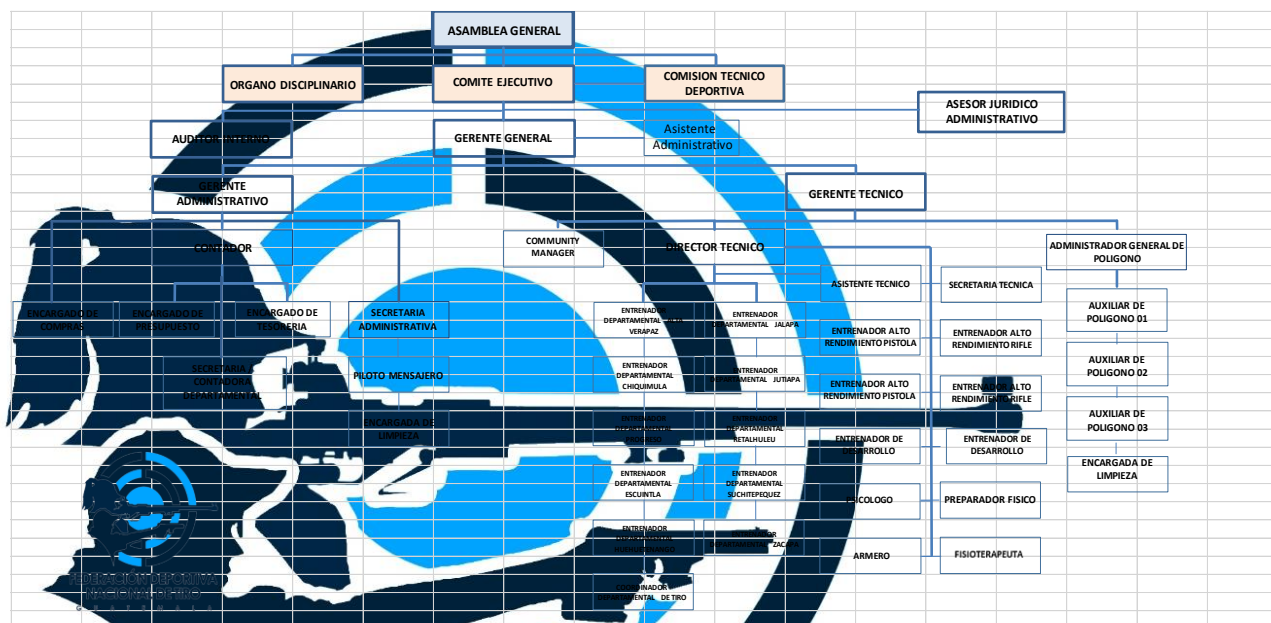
ASAMBLEA GENERAL

ORGANO DISCIPLINARIO

COMITE EJECUTIVO

COMISION TECNICO DEPORTIVA

ASESOR JURIDICO ADMINISTRATIVO

AUDITOR INTERNO

GERENTE GENERAL

Asistente Administrativo

GERENTE ADMINISTRATIVO

GERENTE TECNICO

CONTADOR

COMMUNITY MANAGER

DIRECTOR TECNICO

ADMINISTRADOR GENERAL DE POLIGONO

ENCARGADO DE COMPRAS

ENCARGADO DE PRESUPUESTO

ENCARGADO DE TESORERIA

SECRETARIA ADMINISTRATIVA

ENTRENADOR DEPARTAMENTAL ALTA VERAPAZ

ENTRENADOR DEPARTAMENTAL JALAPA

ASISTENTE TECNICO

SECRETARIA TECNICA

AUXILIAR DE POLIGONO 01

SECRETARIA CONTADORA DEPARTAMENTAL

PILOTO MENSAJERO

ENTRENADOR DEPARTAMENTAL CHIQUIMULA

ENTRENADOR DEPARTAMENTAL JUTIAPA

ENTRENADOR ALTO RENDIMIENTO PISTOLA

ENTRENADOR ALTO RENDIMIENTO RIFLE

AUXILIAR DE POLIGONO 02

ENTRENADOR ALTO RENDIMIENTO PISTOLA

ENTRENADOR ALTO RENDIMIENTO RIFLE

ENCARGADA DE LIMPIEZA

ENTRENADOR DEPARTAMENTAL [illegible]

ENTRENADOR DEPARTAMENTAL RETALHULEU

AUXILIAR DE POLIGONO 03

ENTRENADOR DE DESARROLLO

ENTRENADOR DE DESARROLLO

ENCARGADA DE LIMPIEZA

ENTRENADOR DEPARTAMENTAL ESCUINTLA

ENTRENADOR DEPARTAMENTAL SUCHITEPEQUEZ

PSICOLOGO

PREPARADOR FISICO

ENTRENADOR DEPARTAMENTAL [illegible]

ENTRENADOR DEPARTAMENTAL ZACAPA

ARMERO

FISIOTERAPEUTA

COORDINADOR DEPARTAMENTAL DE TIRO

FEDERACION DEPORTIVA NACIONAL DE TIRO
GUATEMALA